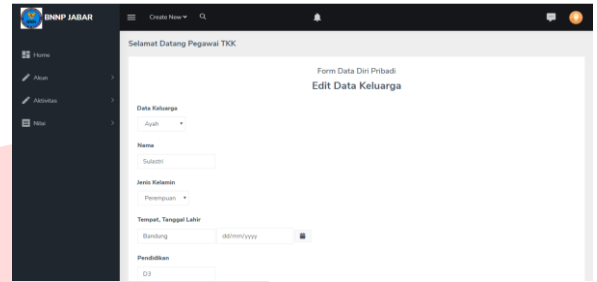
BNNP JABAR

Create New ▾

Home
Akun
Aktivitas
Nilai

Selamat Datang Pegawai TKK

Form Data Diri Pribadi
Edit Data Keluarga

Data Keluarga
Ayah

Nama
Sulastri

Jenis Kelamin
Perempuan

Tempat, Tanggal Lahir
Bandung
dd/mm/yyyy

Pendidikan
D3